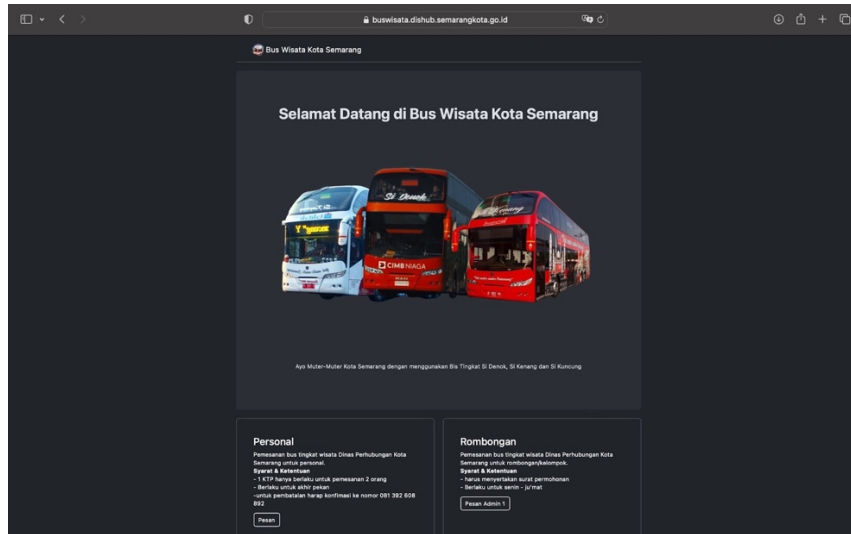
buswisata.dishub.semarangkota.go.id

Bus Wisata Kota Semarang

Selamat Datang di Bus Wisata Kota Semarang

Si Denok

CIMB NIAGA

Ayo Muter-Muter Kota Semarang dengan menggunakan Bis Tingkat Si Denok, Si Kenang dan Si Kuncung

Personal

Pemesanan bus tingkat wisata Dinas Perhubungan Kota Semarang untuk personal.
Syarat & Ketentuan
- 1 KTP hanya berlaku untuk pemesanan 2 orang
- Berlaku untuk akhir pekan
-untuk pembatalan harap konfirmasi ke nomor 081 392 608 892

Pesan

Rombongan

Pemesanan bus tingkat wisata Dinas Perhubungan Kota Semarang untuk rombongan/kelompok.
Syarat & Ketentuan
- harus menyertakan surat permohonan
- Berlaku untuk senin - ju'mat

Pesan Admin 1